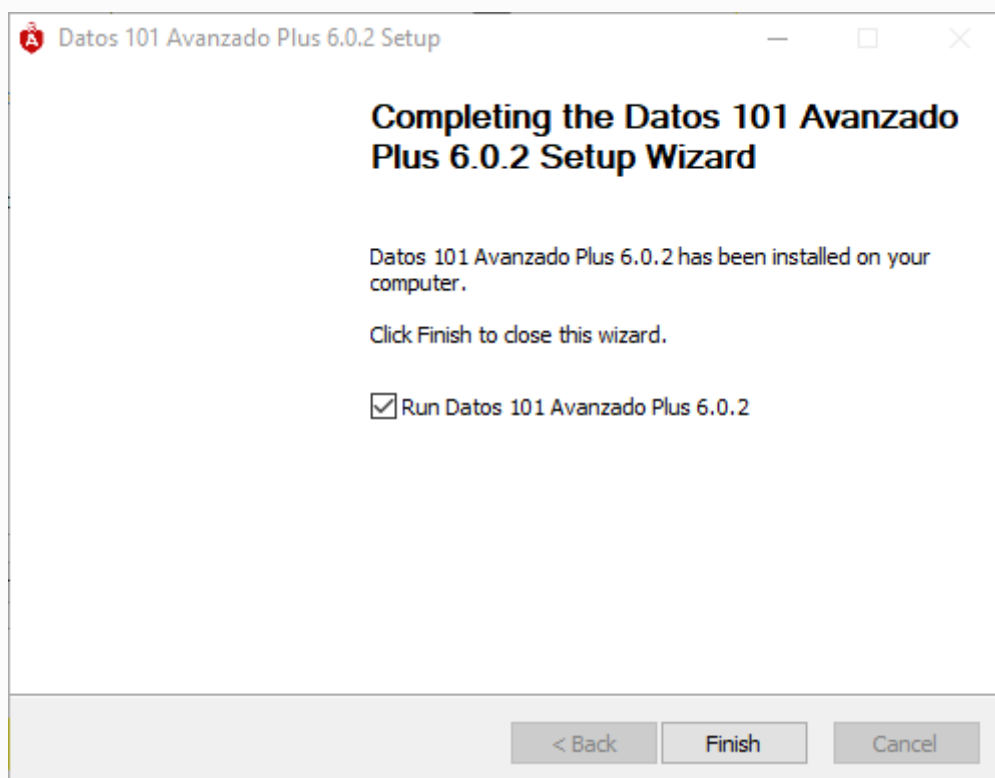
Datos 101 Avanzado Plus 6.0.2 Setup

Completing the Datos 101 Avanzado Plus 6.0.2 Setup Wizard

Datos 101 Avanzado Plus 6.0.2 has been installed on your computer.

Click Finish to close this wizard.

Run Datos 101 Avanzado Plus 6.0.2

< Back

Finish

Cancel